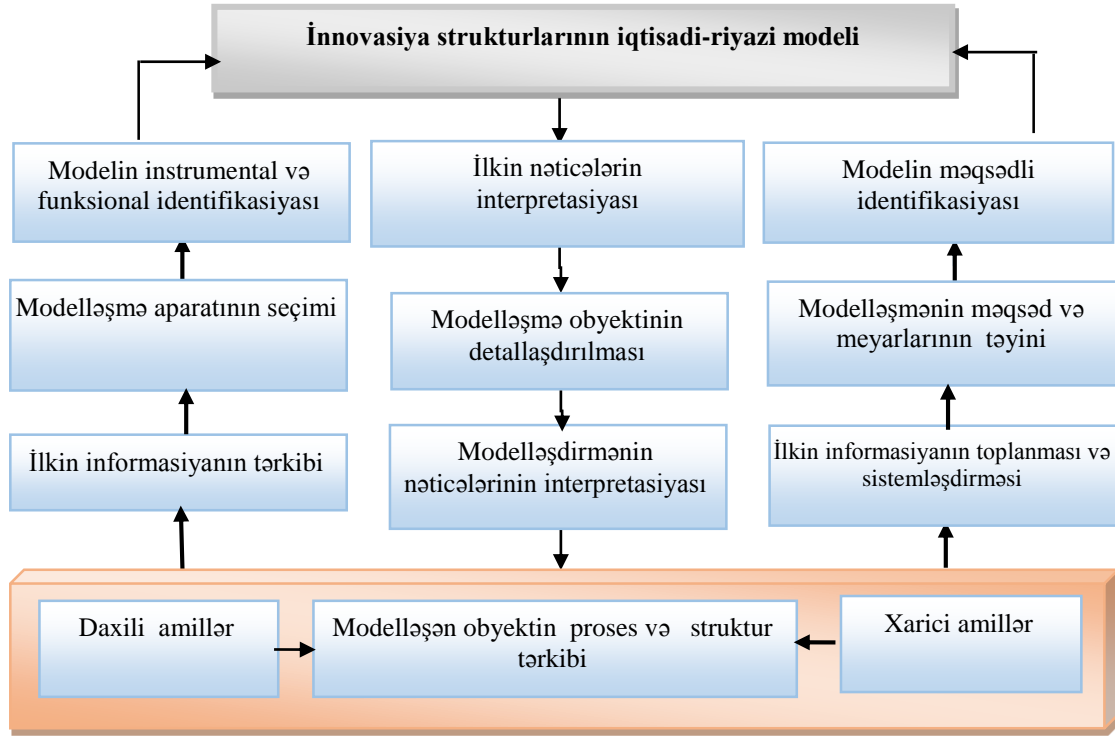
İnnovasiya strukturlarının iqtisadi-riyazi modeli

Modelin instrumental və funksional identifikasiyası

İlkin nəticələrin interpretasiyası

Modelin məqsədli identifikasiyası

Modelləşmə aparatının seçimi

Modelləşmə obyektinin detallaşdırılması

Modelləşmənin məqsəd və meyarlarının təyini

İlkin informasiyanın tərkibi

Modelləşdirmənin nəticələrinin interpretasiyası

İlkin informasiyanın toplanması və sistemləşdirməsi

Daxili amillər

Modelləşən obyektin proses və struktur tərkibi

Xarici amillər